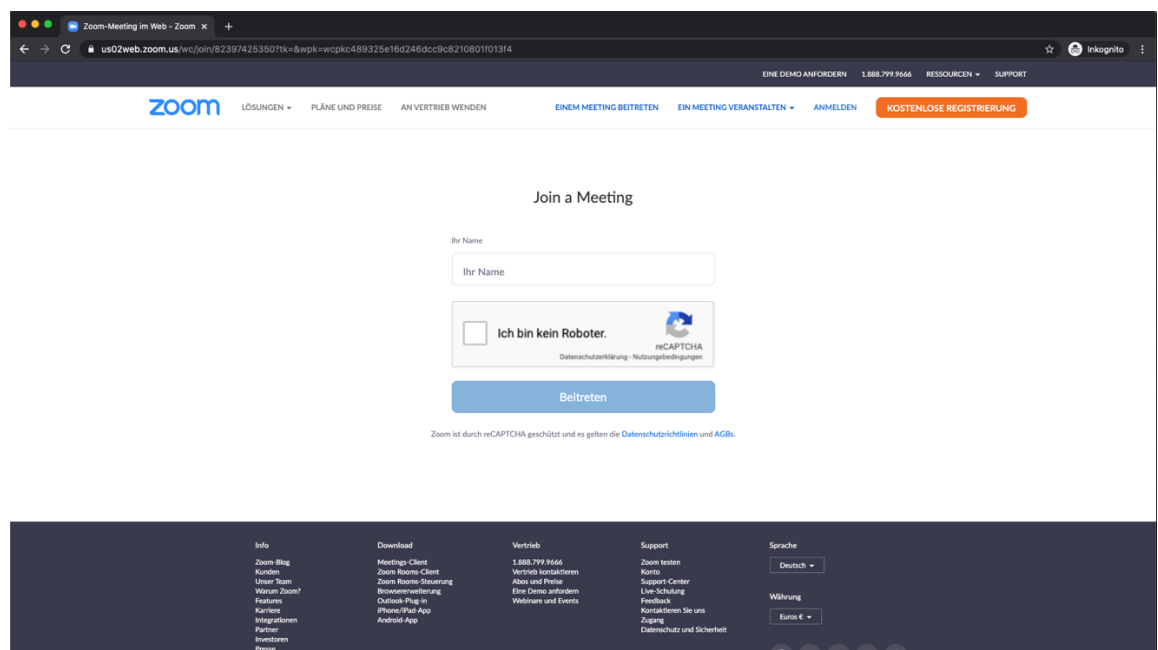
Zoom-Meeting im Web - Zoom ×
us02web.zoom.us/wc/join/82397425350?tk=&wpk=wcpkc489325e16d246dcc9c8210801f013f4
Inkognito

EINE DEMO ANFORDERN 1.888.799.9666 RESSOURCEN SUPPORT

zoom LÖSUNGEN PLÄNE UND PREISE AN VERTRIEB WENDEN EINEM MEETING BEITRETEN EIN MEETING VERANSTALTEN ANMELDEN KOSTENLOSE REGISTRIERUNG

Join a Meeting

Ihr Name

Ihr Name

Ich bin kein Roboter.

reCAPTCHA
Datenschutzerklärung - Nutzungsbedingungen

Beitreten

Zoom ist durch reCAPTCHA geschützt und es gelten die Datenschutzrichtlinien und AGBs.

Info
Zoom-Blog
Kunden
Unser Team
Warum Zoom?
Features
Karriere
Integrationen
Partner
Investoren
Presse

Download
Meetings-Client
Zoom Rooms-Client
Zoom Rooms-Steuerung
Browsererweiterung
Outlook-Plug-in
iPhone/iPad-App
Android-App

Vertrieb
1.888.799.9666
Vertrieb kontaktieren
Abos und Preise
Eine Demo anfordern
Webinare und Events

Support
Zoom testen
Konto
Support-Center
Live-Schulung
Feedback
Kontaktieren Sie uns
Zugang
Datenschutz und Sicherheit

Sprache
Deutsch

Währung
Euros €